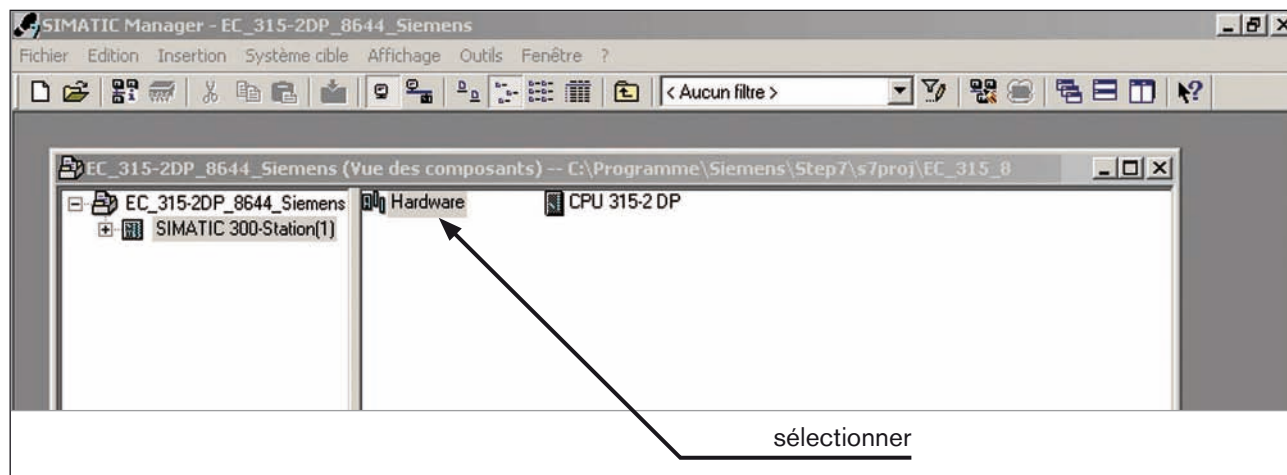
SIMATIC Manager - EC_315-2DP_8644_Siemens

Fichier Edition Insertion Système cible Affichage Outils Fenêtre ?

< Aucun filtre >

EC_315-2DP_8644_Siemens (Vue des composants) -- C:\Programme\Siemens\Step7\s7proj\EC_315_8

EC_315-2DP_8644_Siemens
SIMATIC 300-Station(1)

Hardware
CPU 315-2 DP

sélectionner